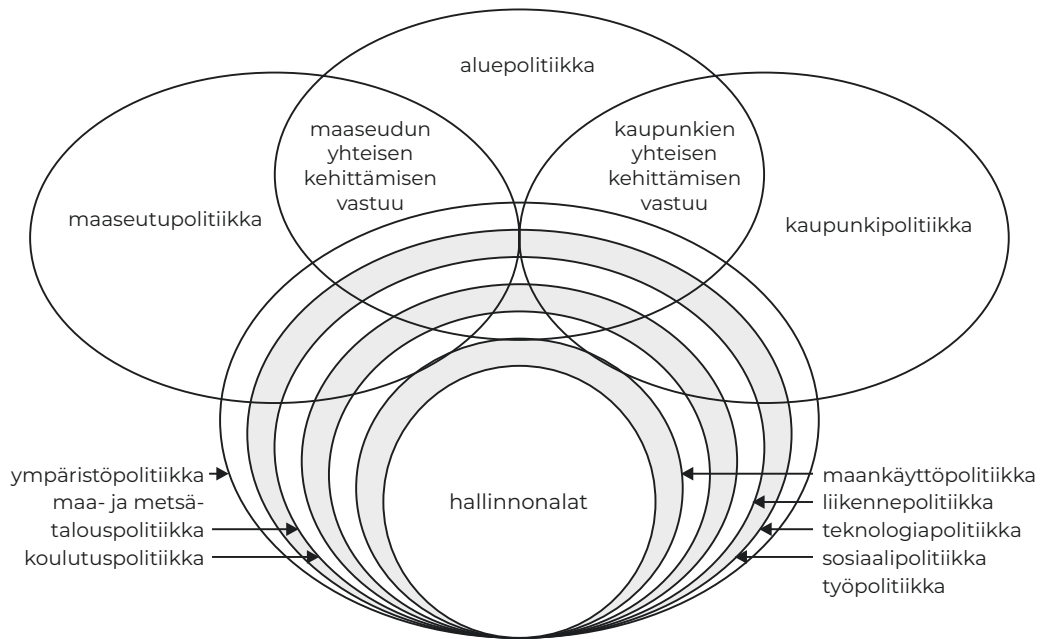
aluepolitiikka

maaseudun yhteisen kehittämisen vastuu

kaupunkien yhteisen kehittämisen vastuu

maaseutupolitiikka

kaupunkipolitiikka

ympäristöpolitiikka

maa- ja metsätalouspolitiikka

koulutuspolitiikka

hallinnonalat

maankäyttöpolitiikka

liikennepolitiikka

teknologiapolitiikka

sosiaalipolitiikka

työpolitiikka